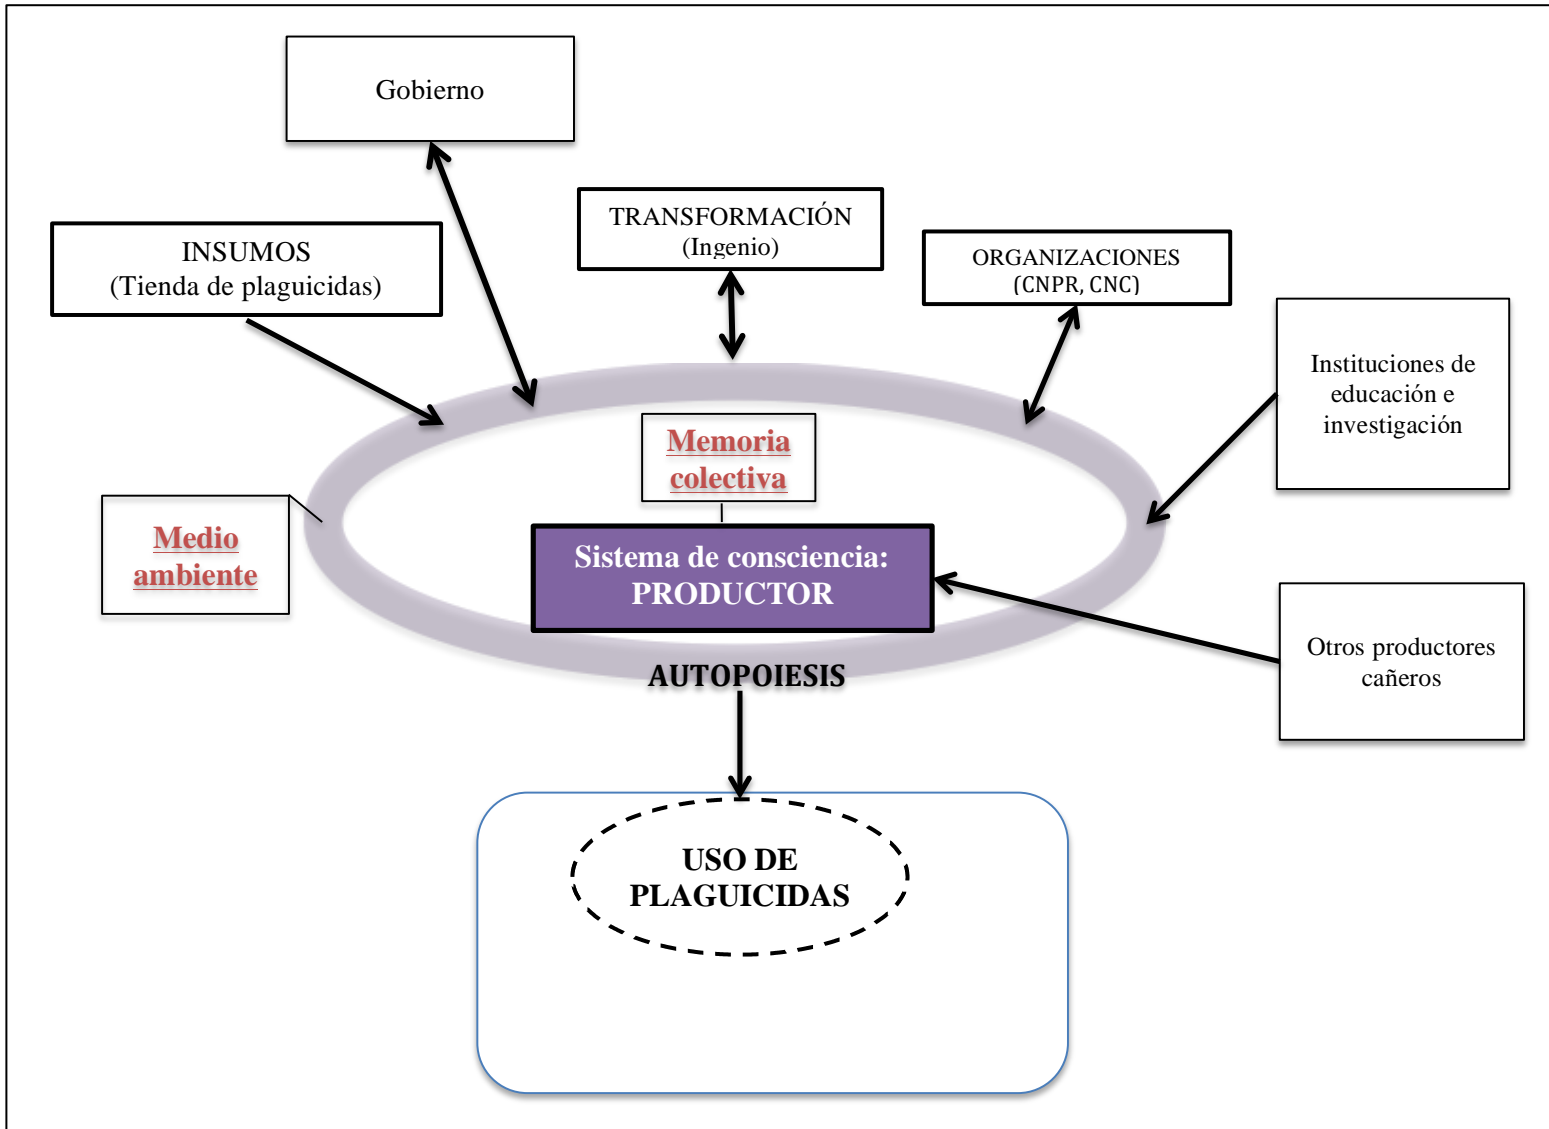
Gobierno

INSUMOS
(Tienda de plaguicidas)

TRANSFORMACIÓN
(Ingenio)

ORGANIZACIONES
(CNPR, CNC)

Instituciones de educación e investigación

Memoria colectiva

Medio ambiente

Sistema de consciencia:
PRODUCTOR

Otros productores cañeros

AUTOPOIESIS

USO DE PLAGUICIDAS